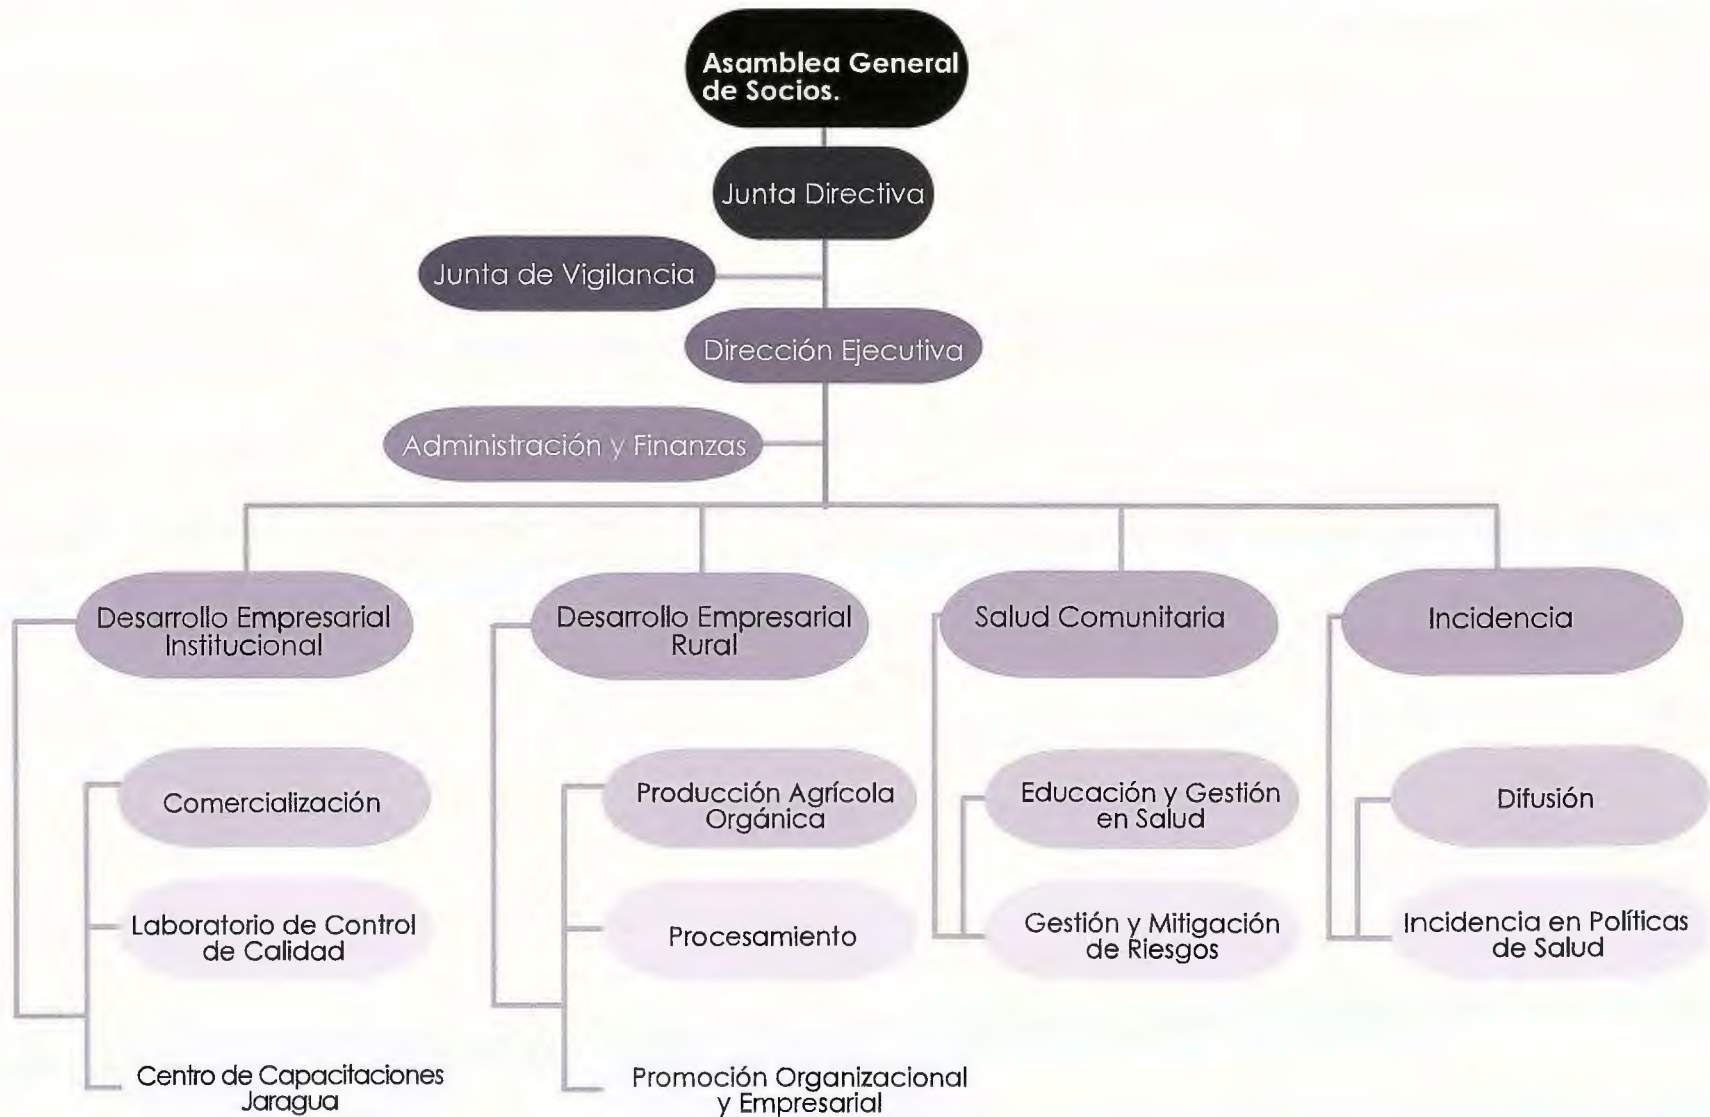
Asamblea General de Socios.

Junta Directiva

Junta de Vigilancia

Dirección Ejecutiva

Administración y Finanzas

Desarrollo Empresarial Institucional

Comercialización

Laboratorio de Control de Calidad

Centro de Capacitaciones Jaragua

Desarrollo Empresarial Rural

Producción Agrícola Orgánica

Procesamiento

Promoción Organizacional y Empresarial

Salud Comunitaria

Educación y Gestión en Salud

Gestión y Mitigación de Riesgos

Incidencia

Difusión

Incidencia en Políticas de Salud